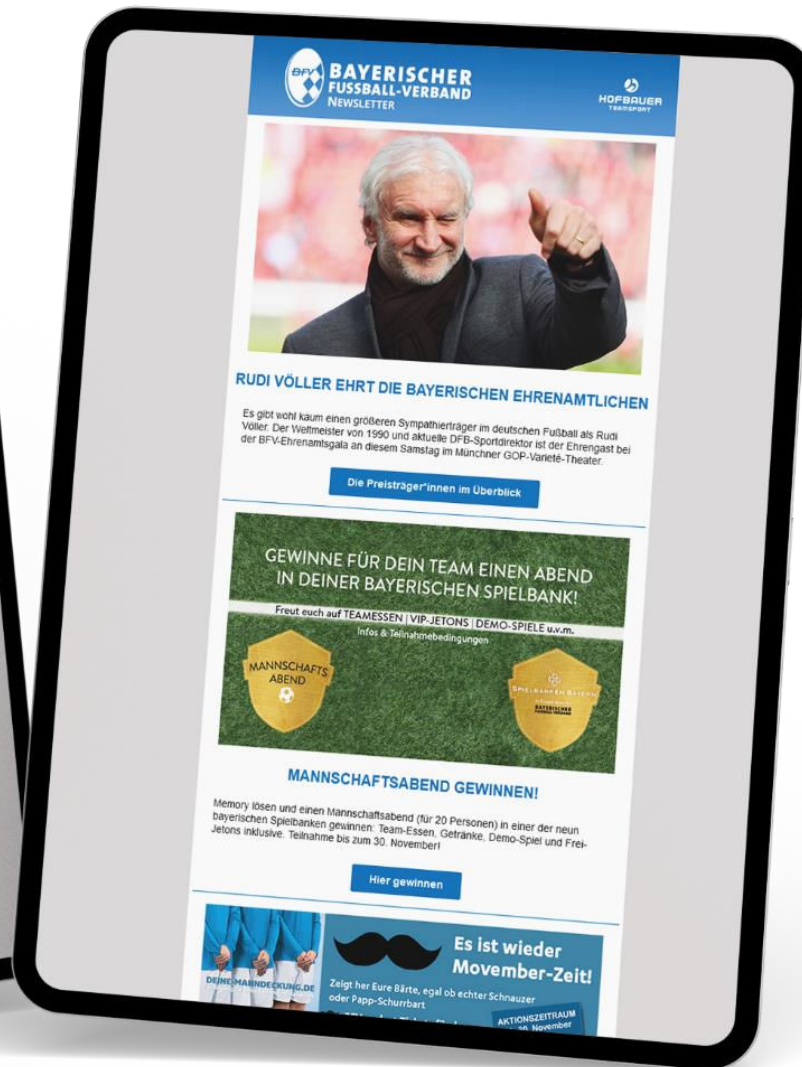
BFV BAYERISCHER FUSSBALL-VERBAND NEWSLETTER

HOFBAUER TEAMSPORT

RUDI VÖLLER EHRT DIE BAYERISCHEN EHRENAMTLICHEN

Es gibt wohl kaum einen größeren Sympathieträger im deutschen Fußball als Rudi Völler. Der Weltmeister von 1990 und aktuelle DFB-Sportdirektor ist der Ehrengast bei der BFV-Ehrenamtsgala an diesem Samstag im Münchner GOP-Varieté-Theater.

Die Preisträger*innen im Überblick

GEWINNE FÜR DEIN TEAM EINEN ABEND IN DEINER BAYERISCHEN SPIELBANK!

Freut euch auf TEAMESSEN | VIP-JETONS | DEMO-SPIELE u.v.m.

Infos & Teilnahmebedingungen

MANNSCHAFTS ABEND

SPIELBANKEN BAYERN

BAYERISCHER FUSSBALL-VERBAND

MANNSCHAFTSABEND GEWINNEN!

Memory lösen und einen Mannschaftsabend (für 20 Personen) in einer der neun bayerischen Spielbanken gewinnen: Team-Essen, Getränke, Demo-Spiel und Frei-Jetons inklusive. Teilnahme bis zum 30. November!

Hier gewinnen

DEINE-MANNDECKUNG.DE

Es ist wieder Movember-Zeit!

Zeigt her Eure Bärte, egal ob echter Schnauzer oder Papp-Schurrbart

AKTIONSZEITRAUM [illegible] November